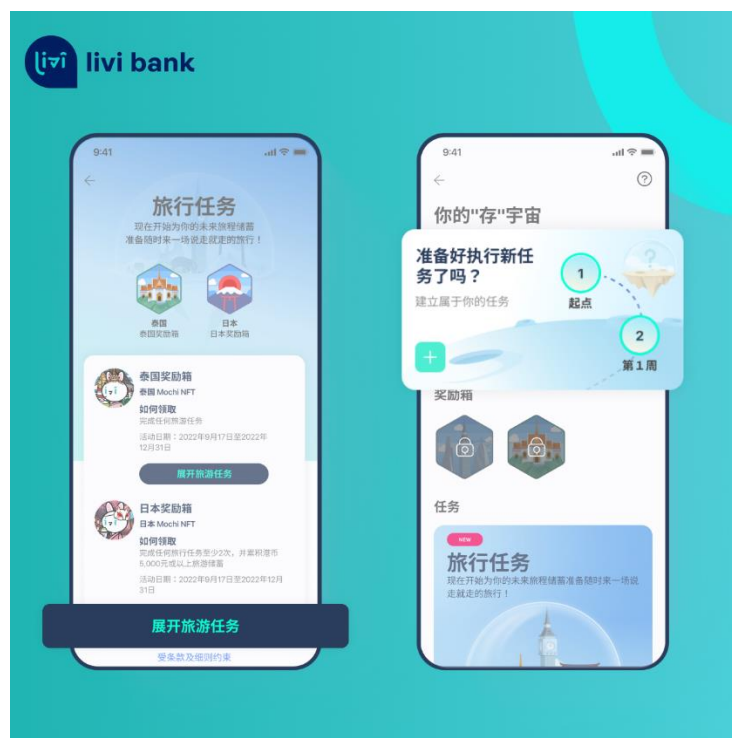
livi livi bank

9:41

旅行任务
现在开始为你的未来旅程储蓄
准备随时来一场说走就走的旅行！

泰国
泰国奖励箱

日本
日本奖励箱

泰国奖励箱
泰国 Mochi NFT
如何领取
完成任何旅游任务
活动日期：2022年8月17日至2022年12月31日

展开旅游任务

日本奖励箱
日本 Mochi NFT
如何领取
完成任何旅行任务至少2次，并累积港币5,000元或以上旅游储蓄
活动日期：2022年8月17日至2022年12月31日

展开旅游任务

受条款及细则约束

9:41

你的"存"宇宙

准备好执行新任务了吗？
建立属于你的任务

1
起点

2
第1周

奖励箱

任务

NEW
旅行任务
现在开始为你的未来旅程储蓄准备随时来一场说走就走的旅行！